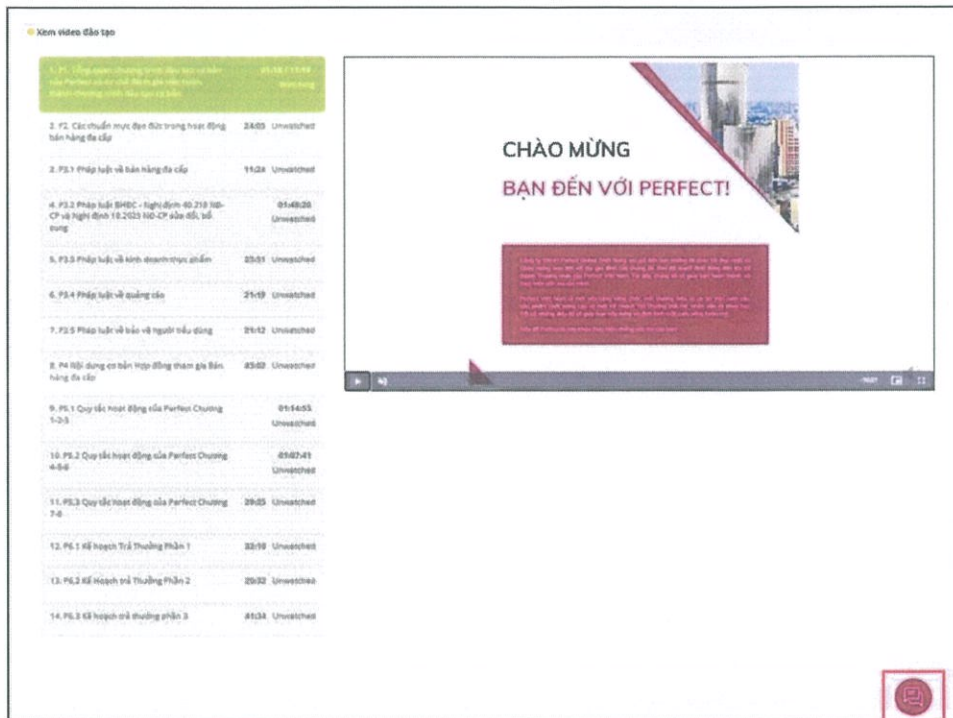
Xem video đào tạo

1. P1. Tổng quan chương trình đào tạo cơ bản của Perfect và sự cần thiết... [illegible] | 01:18:17 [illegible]

2. P2. Các chuẩn mực đạo đức trong hoạt động bán hàng đa cấp | 24:03 Unwatched

3. P3.1 Pháp luật về bán hàng đa cấp | 11:24 Unwatched

4. P3.2 Pháp luật BHĐC - Nghị định 40.2018 NĐ-CP và Nghị định 18.2023 NĐ-CP sửa đổi, bổ sung | 01:49:26 Unwatched

5. P3.3 Pháp luật về kinh doanh thực phẩm | 25:51 Unwatched

6. P3.4 Pháp luật về quảng cáo | 21:19 Unwatched

7. P3.5 Pháp luật về bảo vệ người tiêu dùng | 21:12 Unwatched

8. P4 Nội dung cơ bản Hợp đồng tham gia Bán hàng đa cấp | 43:02 Unwatched

9. P5.1 Quy tắc hoạt động của Perfect Chương 1-2-3 | 01:14:55 Unwatched

10. P5.2 Quy tắc hoạt động của Perfect Chương 4-5-6 | 01:07:41 Unwatched

11. P5.3 Quy tắc hoạt động của Perfect Chương 7-8 | 29:05 Unwatched

12. P6.1 Kế hoạch Trả Thưởng Phần 1 | 32:10 Unwatched

13. P6.2 Kế Hoạch trả Thưởng Phần 2 | 25:32 Unwatched

14. P6.3 Kế hoạch trả thưởng phần 3 | 41:34 Unwatched

CHÀO MỪNG
BẠN ĐẾN VỚI PERFECT!

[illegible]